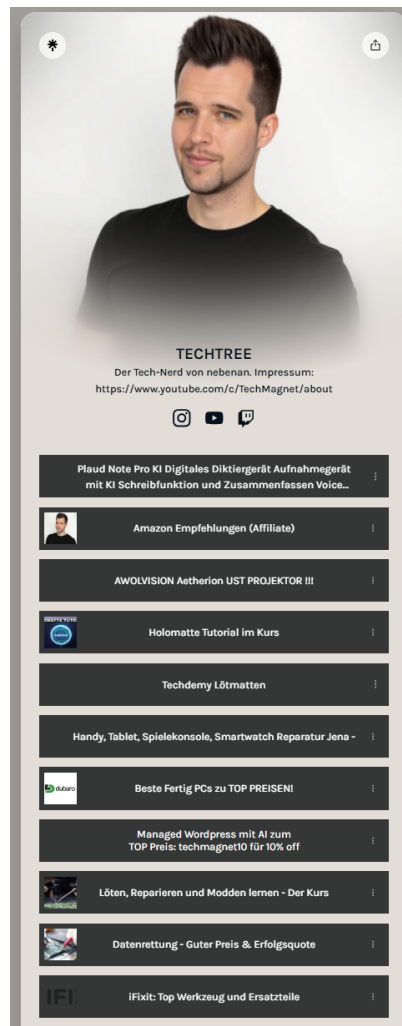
TECHTREE

Der Tech-Nerd von nebenan. Impressum: https://www.youtube.com/c/TechMagnet/about

Plaud Note Pro KI Digitales Diktiergerät Aufnahmegerät mit KI Schreibfunktion und Zusammenfassen Voice...

Amazon Empfehlungen (Affiliate)

AWOLVISION Aetherion UST PROJEKTOR !!!

Holomatte Tutorial im Kurs

Techdemy Lötmatten

Handy, Tablet, Spielekonsole, Smartwatch Reparatur Jena -

dubaro

Beste Fertig PCs zu TOP PREISEN!

Managed Wordpress mit AI zum TOP Preis: techmagnet10 für 10% off

Löten, Reparieren und Modden lernen - Der Kurs

Datenrettung - Guter Preis & Erfolgsquote

IFI

iFixit: Top Werkzeug und Ersatzteile